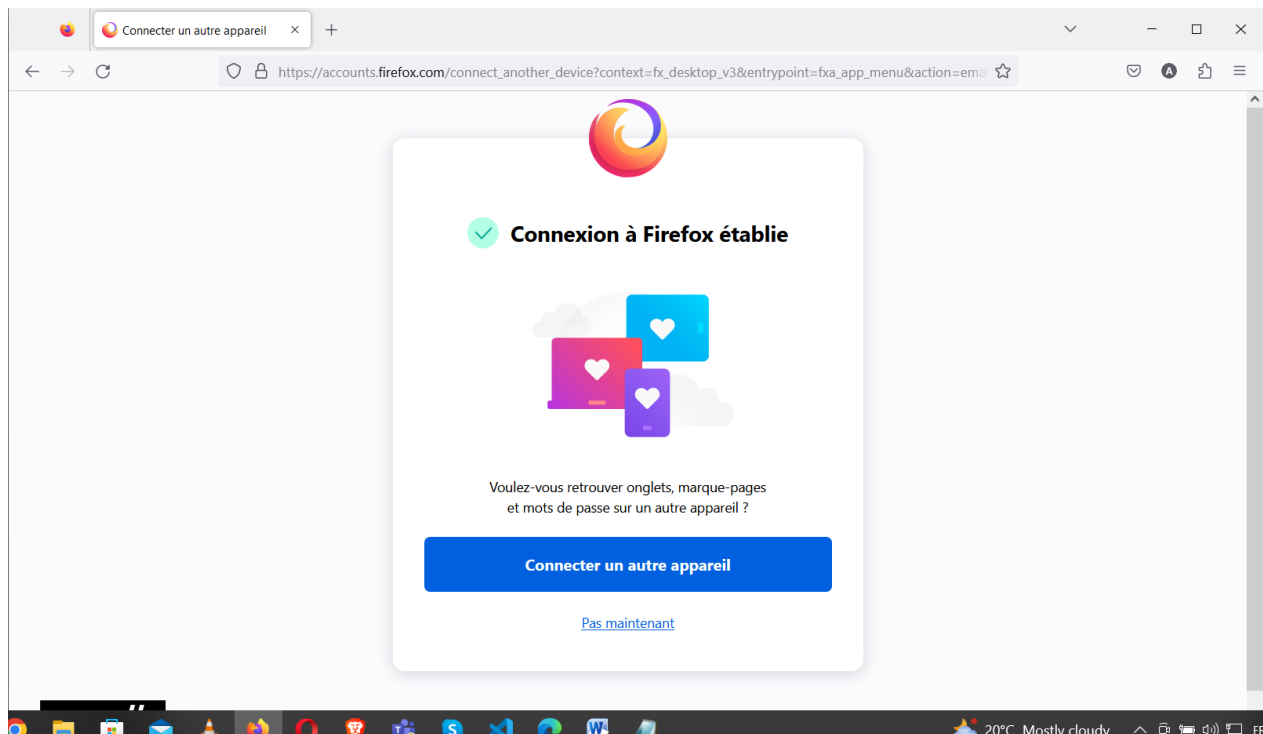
Connecter un autre appareil

https://accounts.firefox.com/connect_another_device?context=fx_desktop_v3&entrypoint=fxa_app_menu&action=ema

Connexion à Firefox établie

Voulez-vous retrouver onglets, marque-pages et mots de passe sur un autre appareil ?

Connecter un autre appareil

Pas maintenant

20°C Mostly cloudy